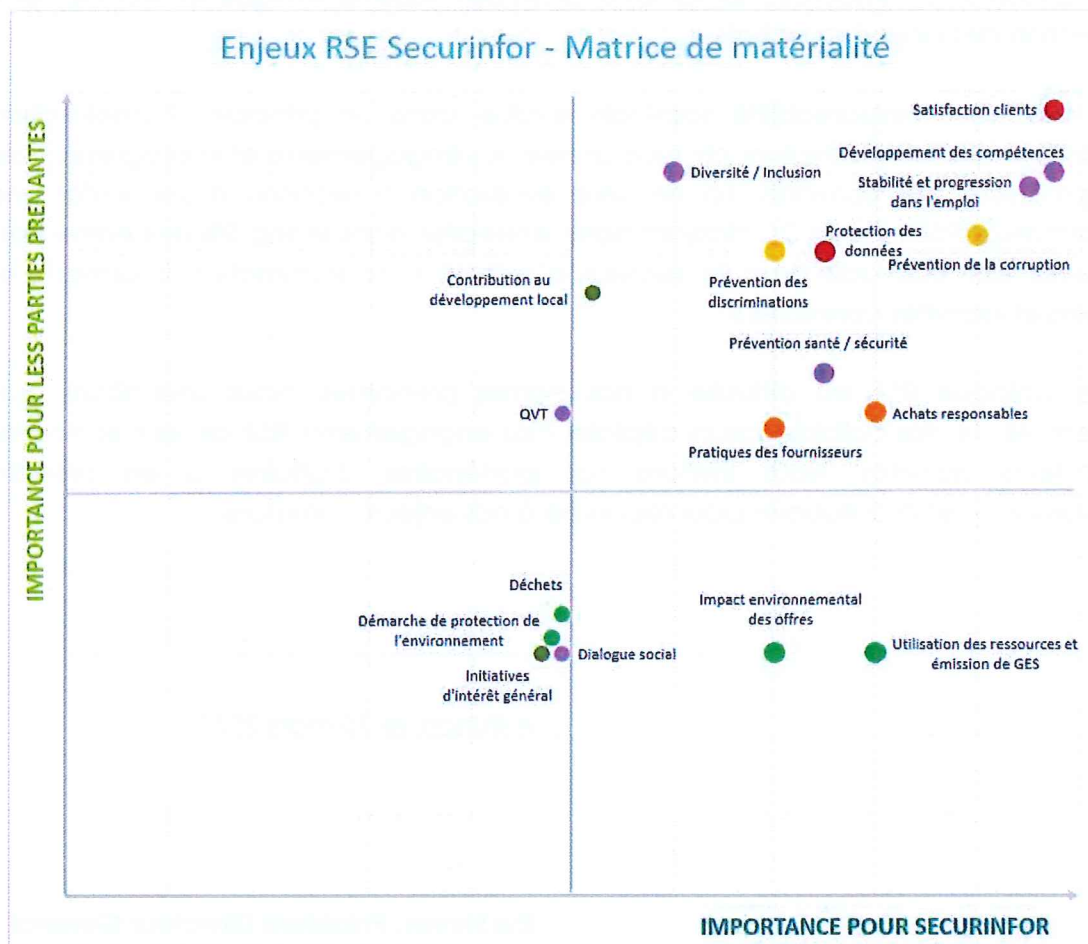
Enjeux RSE Securinfor - Matrice de matérialité

IMPORTANCE POUR LESS PARTIES PRENANTES

Satisfaction clients

Développement des compétences

Diversité / Inclusion

Stabilité et progression dans l'emploi

Protection des données

Prévention de la corruption

Prévention des discriminations

Contribution au développement local

Prévention santé / sécurité

QVT

Achats responsables

Pratiques des fournisseurs

Déchets

Impact environnemental des offres

Démarche de protection de l'environnement

Utilisation des ressources et émission de GES

Dialogue social

Initiatives d'intérêt général

IMPORTANCE POUR SECURINFOR